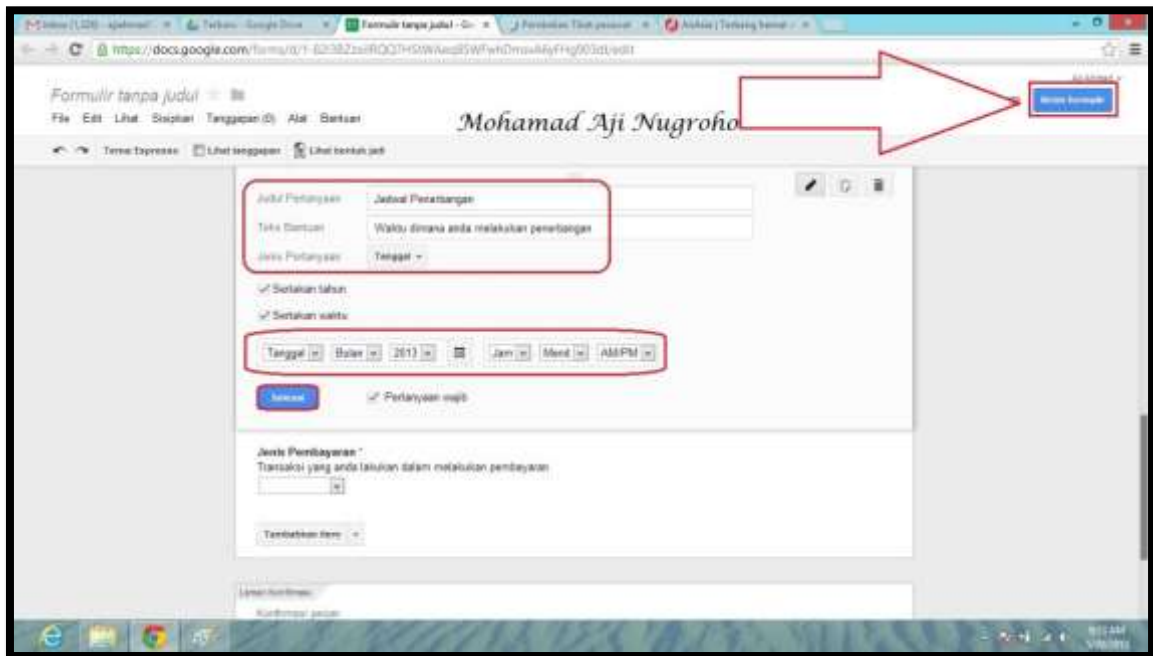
Formulir tanpa judul - Go

https://docs.google.com/forms/d/1-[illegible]/edit

Formulir tanpa judul

File Edit Lihat Sisipkan Tanggapan (0) Alat Bantuan

Mohamad Aji Nugroho

Kirim formulir

Tema: Expresso Lihat tanggapan Lihat bentuk jadi

Judul Pertanyaan Jadwal Penerbangan

Teks Bantuan Waktu dimana anda melakukan penerbangan

Jenis Pertanyaan Tanggal

Sertakan tahun

Sertakan waktu

Tanggal Bulan 2013 Jam Menit AM/PM

Selesai

Pertanyaan wajib

Jenis Pembayaran *

Transaksi yang anda lakukan dalam melakukan pembayaran

Tambahkan item

Laman konfirmasi

Konfirmasi pesan